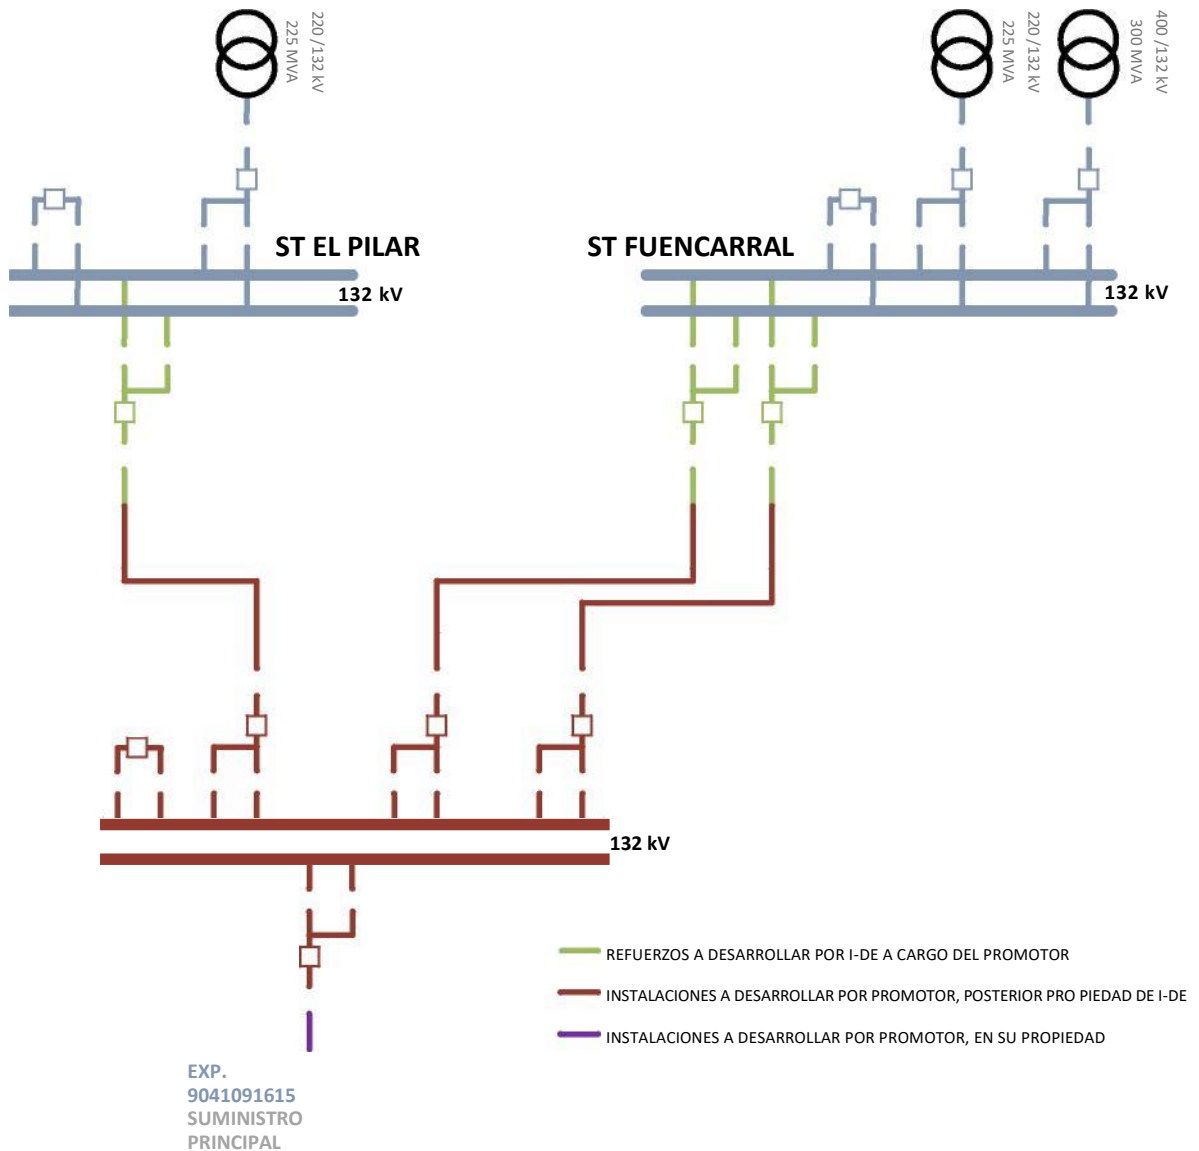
220 /132 kV
225 MVA

220 /132 kV
225 MVA

400 /132 kV
300 MVA

ST EL PILAR

ST FUENCARRAL

132 kV

132 kV

132 kV

REFUERZOS A DESARROLLAR POR I-DE A CARGO DEL PROMOTOR

INSTALACIONES A DESARROLLAR POR PROMOTOR, POSTERIOR PRO PIEDAD DE I-DE

INSTALACIONES A DESARROLLAR POR PROMOTOR, EN SU PROPIEDAD

EXP.
9041091615
SUMINISTRO
PRINCIPAL